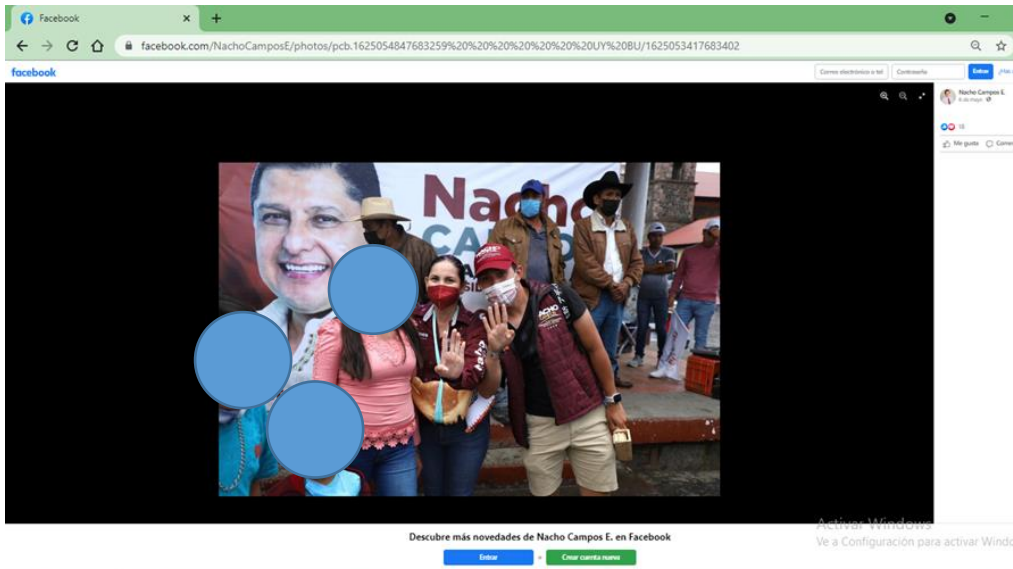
Facebook ×

facebook.com/NachoCamposE/photos/pcb.1625054847683259%20%20%20%20%20%20UY%20BU/1625053417683402

facebook

Correo electrónico o tel
Contraseña
Entrar
¿Has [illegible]

Nacho Campos E.
6 de mayo

18

Me gusta
Comen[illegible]

Nacho
CAMPOS

Descubre más novedades de Nacho Campos E. en Facebook

Entrar
o
Crear cuenta nueva

Activar Windows
Ve a Configuración para activar Windo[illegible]